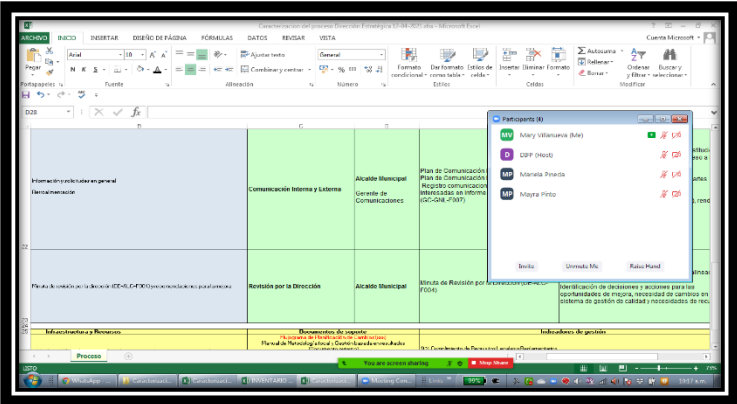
Caracterizacion del proceso Dirección Estrategica 12-04-2021.xlsx - Microsoft Excel

ARCHIVO INICIO INSERTAR DISEÑO DE PÁGINA FÓRMULAS DATOS REVISAR VISTA

Cuenta Microsoft

Pegar
Arial
10
N K S
Ajustar texto
Combinar y centrar
General
$ % 000
Formato condicional
Dar formato como tabla
Estilos de celda
Insertar
Eliminar
Formato
Σ Autosuma
Rellenar
Borrar
Ordenar y filtrar
Buscar y seleccionar

Portapapeles
Fuente
Alineación
Número
Estilos
Celdas
Modificar

D28

B C D

Información y solicitudes en general

Retroalimentación

Comunicación Interna y Externa

Alcalde Municipal

Gerente de Comunicaciones

Plan de Comunicación
Plan de Comunicación
Registro comunicacion
interesadas en informa
(GE-GNL-F007)

Minuta de revisión por la dirección (DE-ALC-F004) y recomendaciones para la mejora

Revisión por la Dirección

Alcalde Municipal

Minuta de Revisión por la Dirección (DE-ALC-F004)

Identificación de decisiones y acciones para las oportunidades de mejora, necesidad de cambios en sistema de gestión de calidad y necesidades de rec

Infraestructura y Recursos

Documentos de soporte

Indicadores de gestión

Programa de Planificación de cambios

Manual de Metodología local y Control de cambio de resultados

Proceso

Participants (4)

MV Mary Villanueva (Me)
D DIPF (Host)
MP Manela Pineda
MP Mayra Pinto

Invite
Unmute Me
Raise Hand

You are screen sharing
Stop Share

LISTO

WhatsApp
Caracterizacio...
Caracterizaci...
INVENTARIO
Caracterizacio...
Meeting Con...
Lista

19:17 a.m.